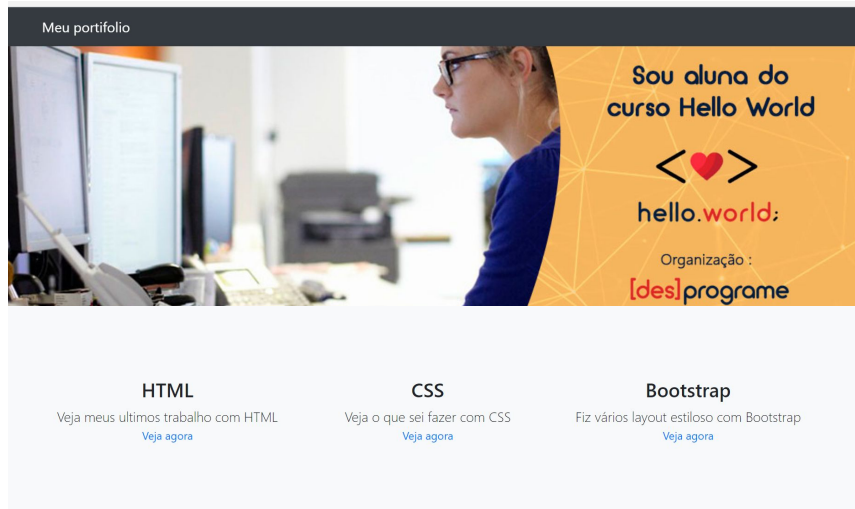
Meu portifolio

Sou aluna do curso Hello World

<❤>

hello.world;

Organização :

[des]programe

HTML

Veja meus ultimos trabalho com HTML

Veja agora

CSS

Veja o que sei fazer com CSS

Veja agora

Bootstrap

Fiz vários layout estiloso com Bootstrap

Veja agora